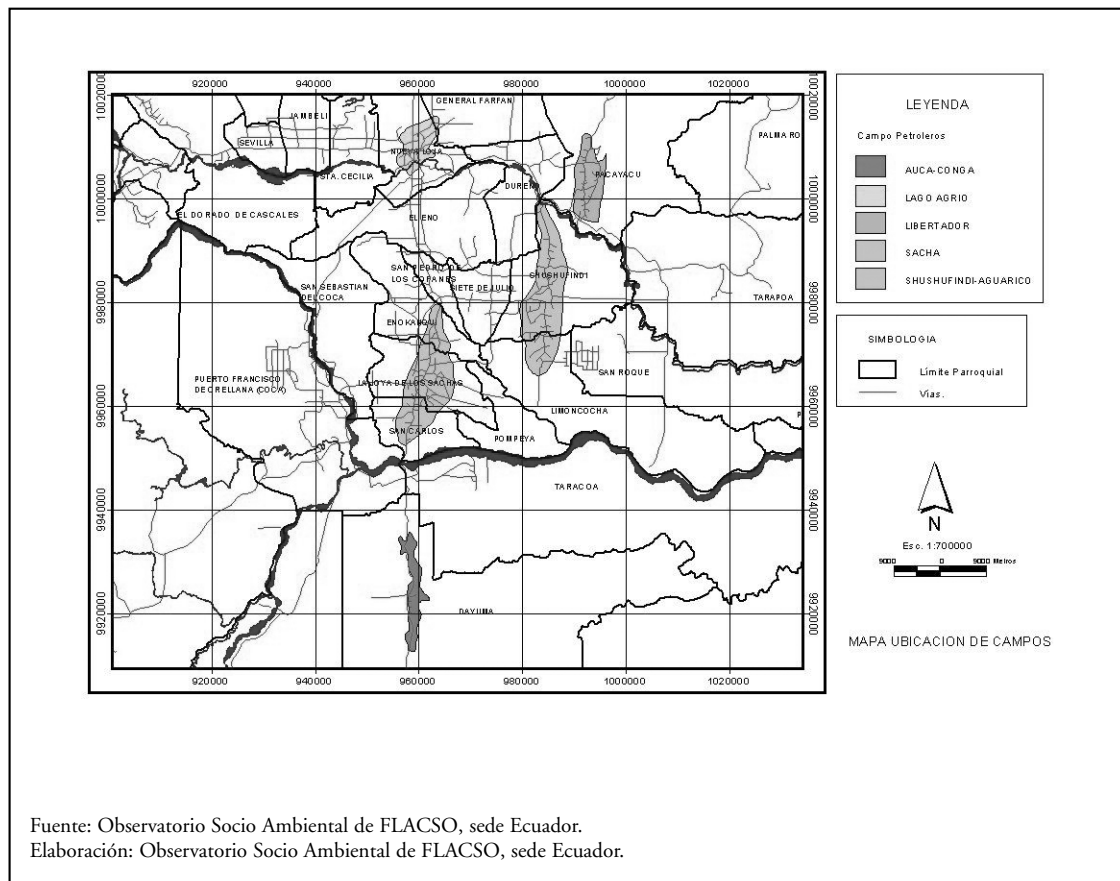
920000 940000 960000 980000 1000000 1020000

10020000
10000000
9980000
9960000
9940000
9920000

GENERAL FARFAN
JAMBELI
SEVILLA
NUEVA LOJA
STA. CECILIA
DUREN
PACAYACU
PALMA RO
EL DORADO DE CASCALES
EL ENO
SANTA ROSA DE LOS COFANES
SIETE DE JULIO
SHUSHUFINDI
SAN SEBASTIAN DEL COCA
TARAPOA
ENOKANQUI
SAN ROQUE
PUERTO FRANCISCO DE ORELLANA (COCA)
LA JOYA DE LOS SACHAS
LIMONCOCHA
SAN CARLOS
POMPEYA
TARACOA
DAYUMA

920000 940000 960000 980000 1000000 1020000

LEYENDA

Campo Petroleros

AUCA-CONGA
LAGO AGRIO
LIBERTADOR
SACHA
SHUSHUFINDI-AGUARICO

SIMBOLOGIA

Límite Parroquial
Vías.

N

Esc. 1:700000
9000 0 9000 Metros

MAPA UBICACION DE CAMPOS

Fuente: Observatorio Socio Ambiental de FLACSO, sede Ecuador.
Elaboración: Observatorio Socio Ambiental de FLACSO, sede Ecuador.